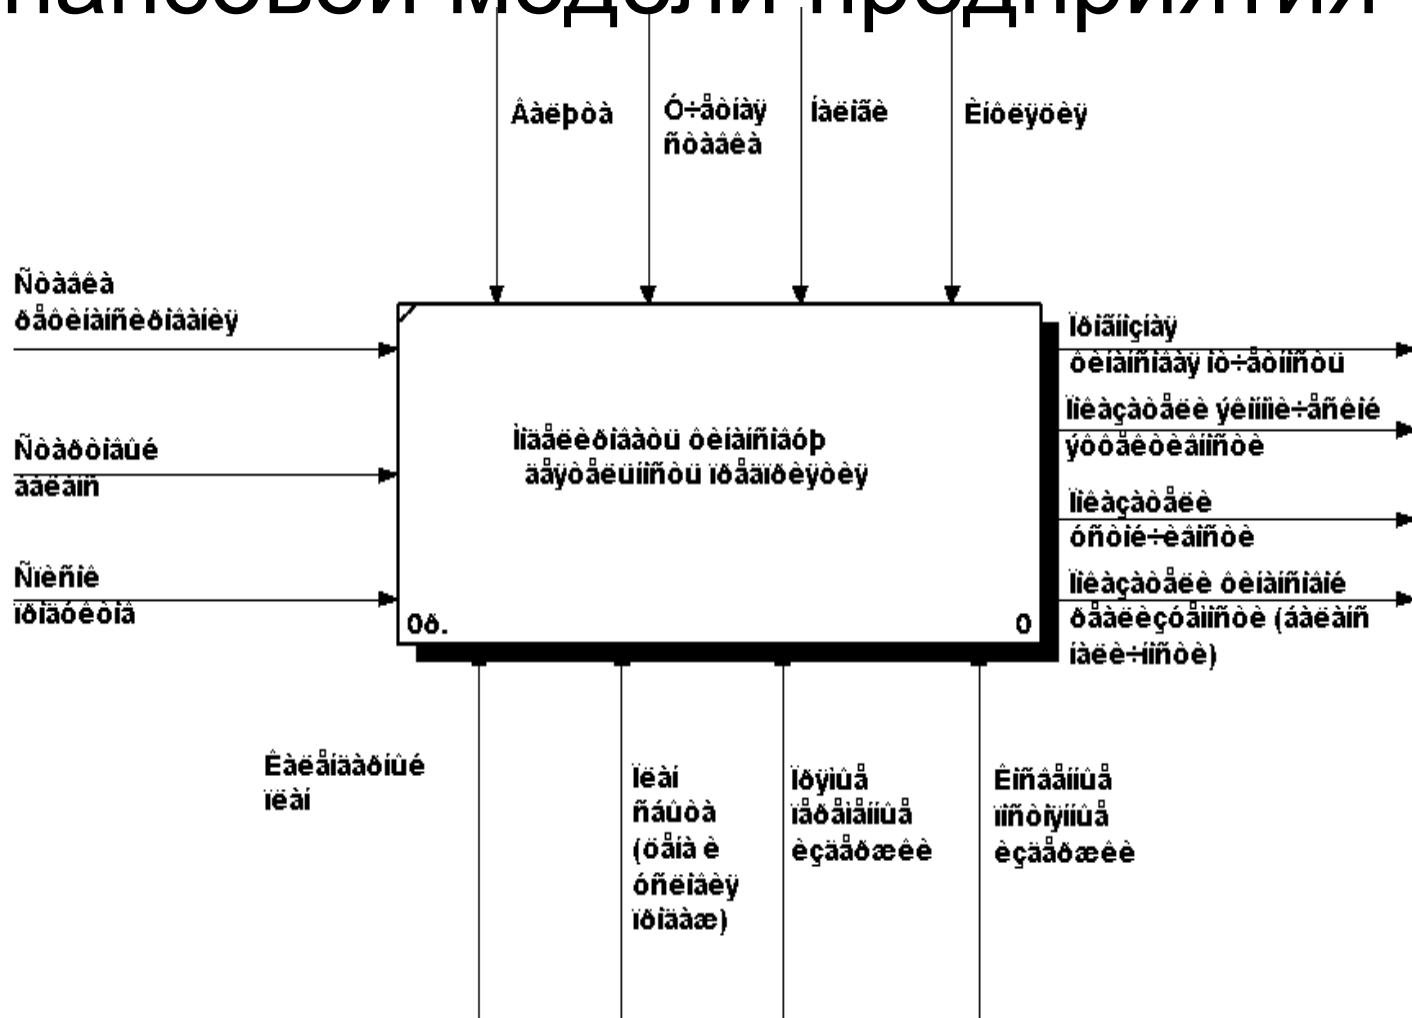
нансовой модели предприятия

Âàëþòà

Ó÷åòíàÿ ñòàâêà

Íàëîãè

Èíôëÿöèÿ

Ñòàâêà ðåôèíàíñèðîâàíèÿ

Ñòàðòîâûé áàëàíñ

Ñïèñîê ïðîäóêòîâ

Ìîäåëèðîâàòü ôèíàíñîâóþ äåÿòåëüíîñòü ïðåäïðèÿòèÿ

Ïðîãíîçíàÿ ôèíàíñîâàÿ îò÷åòíîñòü

Ïîêàçàòåëè ýêîíîì÷åñêîé ýôôåêòèâíîñòè

Ïîêàçàòåëè óñòîé÷èâîñòè

Ïîêàçàòåëè ôèíàíñîâîé ðåàëèçóåìîñòè (áàëàíñ íàëè÷íîñòè)

0ð.

0

Êàëåíäàðíûé ïëàí

Ïëàí ñáûòà (öåíà è óñëîâèÿ ïðîäàæ)

Ïðÿìûå ïåðåìåííûå èçäåðæêè

Êîñâåííûå ïîñòîÿííûå èçäåðæêè